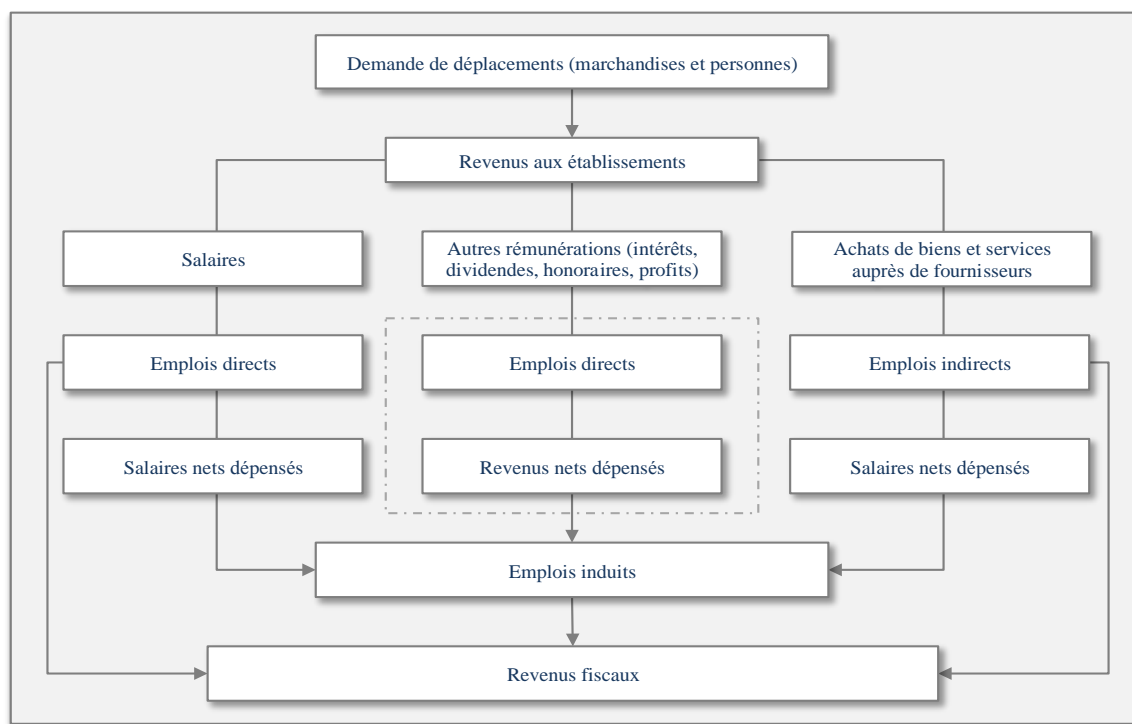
Demande de déplacements (marchandises et personnes)

Revenus aux établissements

Salaires

Autres rémunérations (intérêts, dividendes, honoraires, profits)

Achats de biens et services auprès de fournisseurs

Emplois directs

Emplois directs

Emplois indirects

Salaires nets dépensés

Revenus nets dépensés

Salaires nets dépensés

Emplois induits

Revenus fiscaux